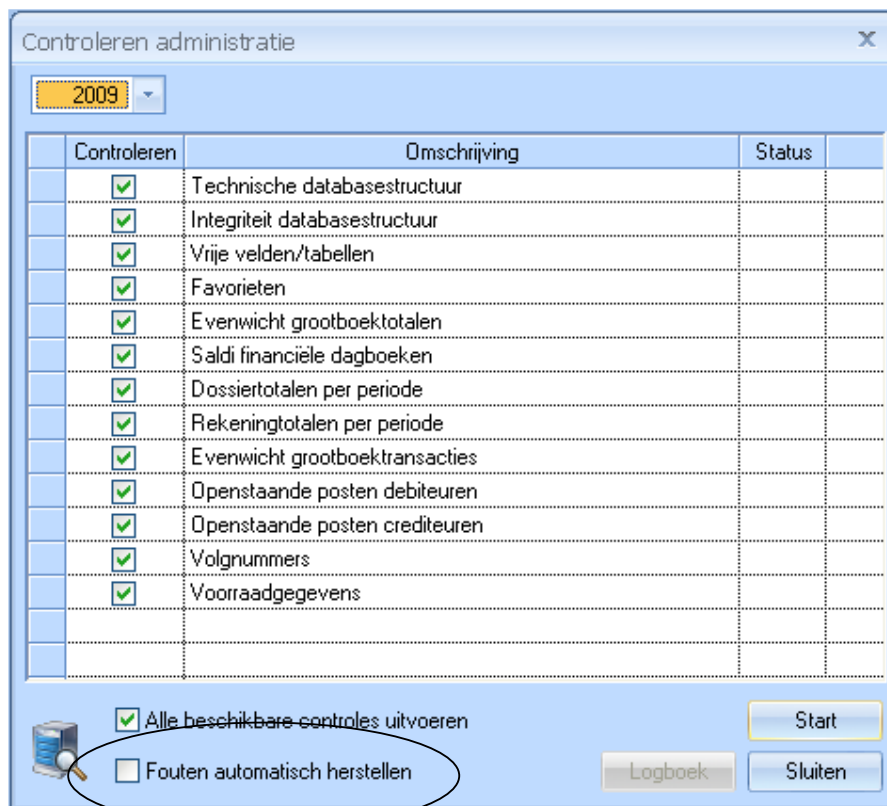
Controleren administratie
X
2009

| | Controleren | Omschrijving | Status | |
|---|---|---|---|---|
| | ☑ | Technische databasestructuur | | |
| | ☑ | Integriteit databasestructuur | | |
| | ☑ | Vrije velden/tabellen | | |
| | ☑ | Favorieten | | |
| | ☑ | Evenwicht grootboektotalen | | |
| | ☑ | Saldi financiële dagboeken | | |
| | ☑ | Dossiertotalen per periode | | |
| | ☑ | Rekeningtotalen per periode | | |
| | ☑ | Evenwicht grootboektransacties | | |
| | ☑ | Openstaande posten debiteuren | | |
| | ☑ | Openstaande posten crediteuren | | |
| | ☑ | Volgnummers | | |
| | ☑ | Voorraadgegevens | | |
| | | | | |
| | | | | |

☑ Alle beschikbare controles uitvoeren
☐ Fouten automatisch herstellen
Start
Logboek
Sluiten